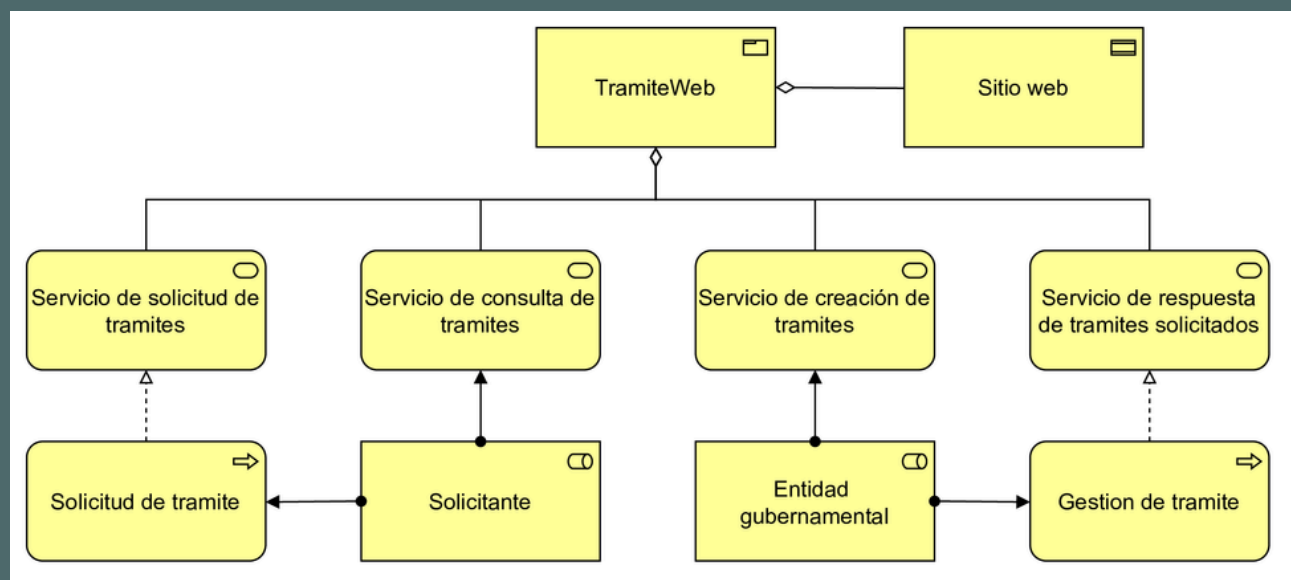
TramiteWeb

Sitio web

Servicio de solicitud de tramites

Servicio de consulta de tramites

Servicio de creación de tramites

Servicio de respuesta de tramites solicitados

Solicitud de tramite

Solicitante

Entidad gubernamental

Gestion de tramite